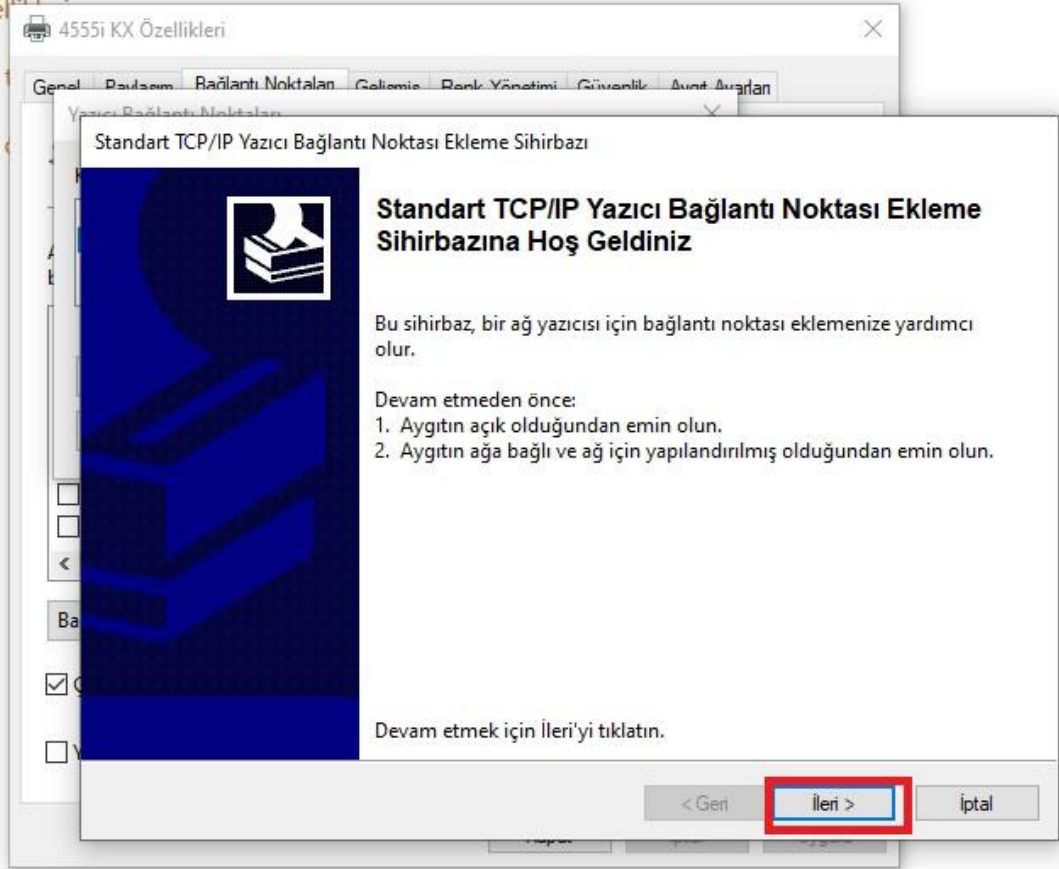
4555i KX Özellikleri

Genel Paylaşım Bağlantı Noktaları Gelişmiş Renk Yönetimi Güvenlik Aygıt Ayarları

Yazıcı Bağlantı Noktaları

Standart TCP/IP Yazıcı Bağlantı Noktası Ekleme Sihirbazı

Standart TCP/IP Yazıcı Bağlantı Noktası Ekleme Sihirbazına Hoş Geldiniz

Bu sihirbaz, bir ağ yazıcısı için bağlantı noktası eklemenize yardımcı olur.

Devam etmeden önce:
1. Aygıtın açık olduğundan emin olun.
2. Aygıtın ağa bağlı ve ağ için yapılandırılmış olduğundan emin olun.

Devam etmek için İleri'yi tıklatın.

< Geri İleri > İptal

Ba